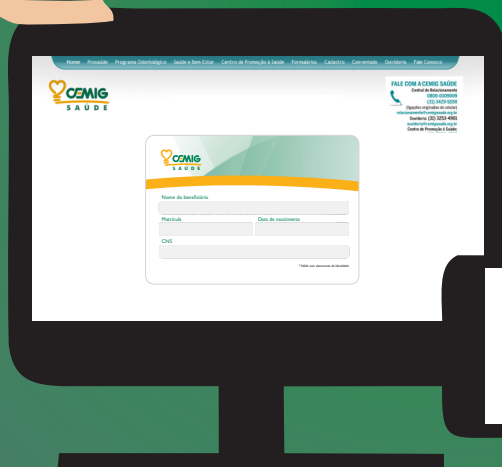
Home Prosaúde Programa Odontológico Saúde e Bem-Estar Centro de Promoção à Saúde Formulários Cadastro Conveniado Ouvidoria Fale Conosco

CEMIG SAÚDE

FALE COM A CEMIG SAÚDE
Central de Relacionamento
0800-0309009
(31) 3429-3200
(ligações originadas de celular)
relacionamento@cemigsaude.org.br
Ouvidoria (31) 3253-4065
ouvidoria@cemigsaude.org.br
Centro de Promoção à Saúde

CEMIG SAÚDE

Nome do beneficiário

Matrícula

Data de nascimento

CNS

* Válido com documento de identidade